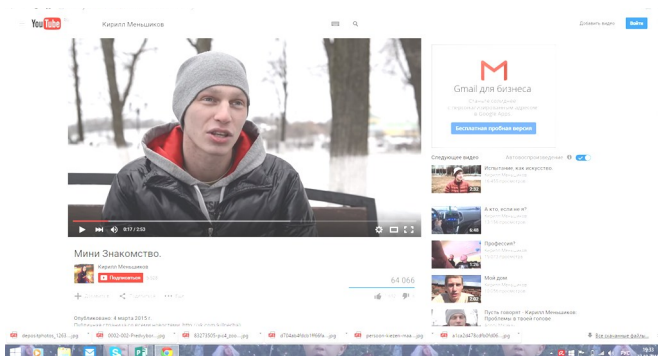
YouTube
Кирилл Меньшиков
Добавить видео
Войти

0:17 / 2:53

Мини Знакомство.
Кирилл Меньшиков
Подписаться
64 066
Опубликовано: 4 марта 2015 г.

Gmail для бизнеса
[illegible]
Бесплатная пробная версия

Следующее видео
Автовоспроизведение
Испытание, или искусство.
Кирилл Меньшиков
А что, если не я?
Кирилл Меньшиков
Профессия?
Кирилл Меньшиков
Мой дом
Кирилл Меньшиков
Пусть говорят - Кирилл Меньшиков. Проблемы в твоей голове

depositphotos_1263....jpg
0002-002-Predstav....jpg
43273309-а-й_bla....jpg
d704a64f6b1ff66f4a....jpg
persoon-lieven-maa....jpg
a1ca34476af0ff0d6....jpg
Все скачанные файлы
19:33